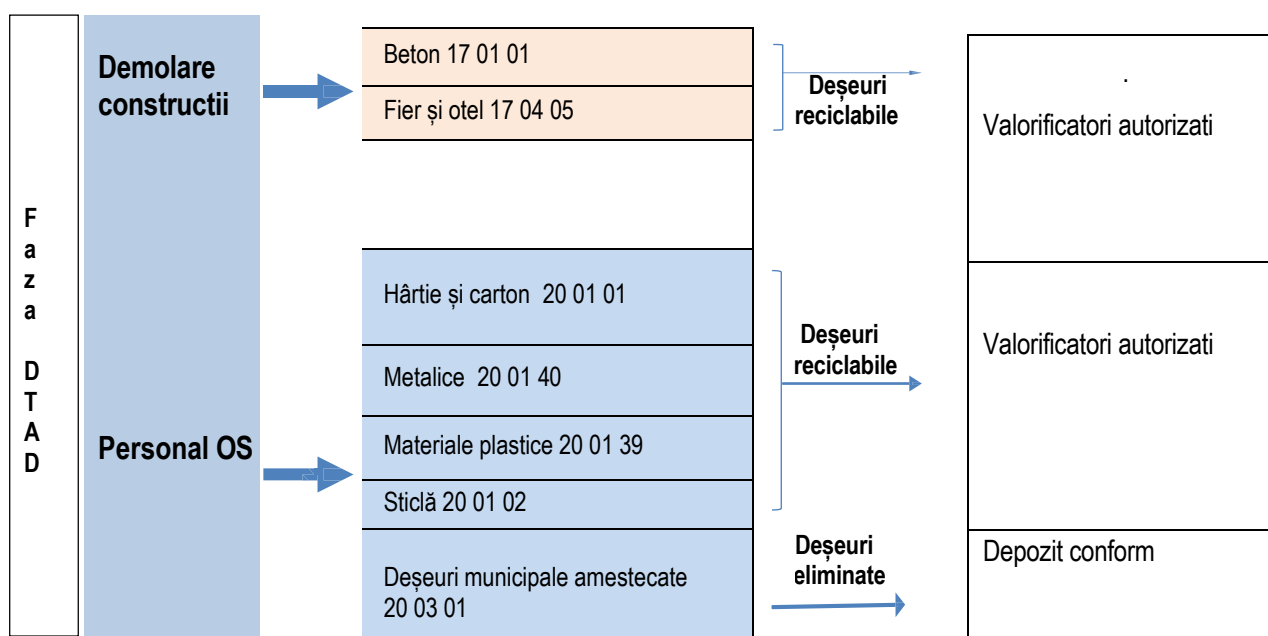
F a z a

D T A D

Demolare constructii

Personal OS

Beton 17 01 01

Fier și otel 17 04 05

Hârtie și carton 20 01 01

Metalice 20 01 40

Materiale plastice 20 01 39

Sticlă 20 01 02

Deșeuri municipale amestecate 20 03 01

Deșeuri reciclabile

Deșeuri reciclabile

Deșeuri eliminate

.

Valorificatori autorizati

Valorificatori autorizati

Depozit conform